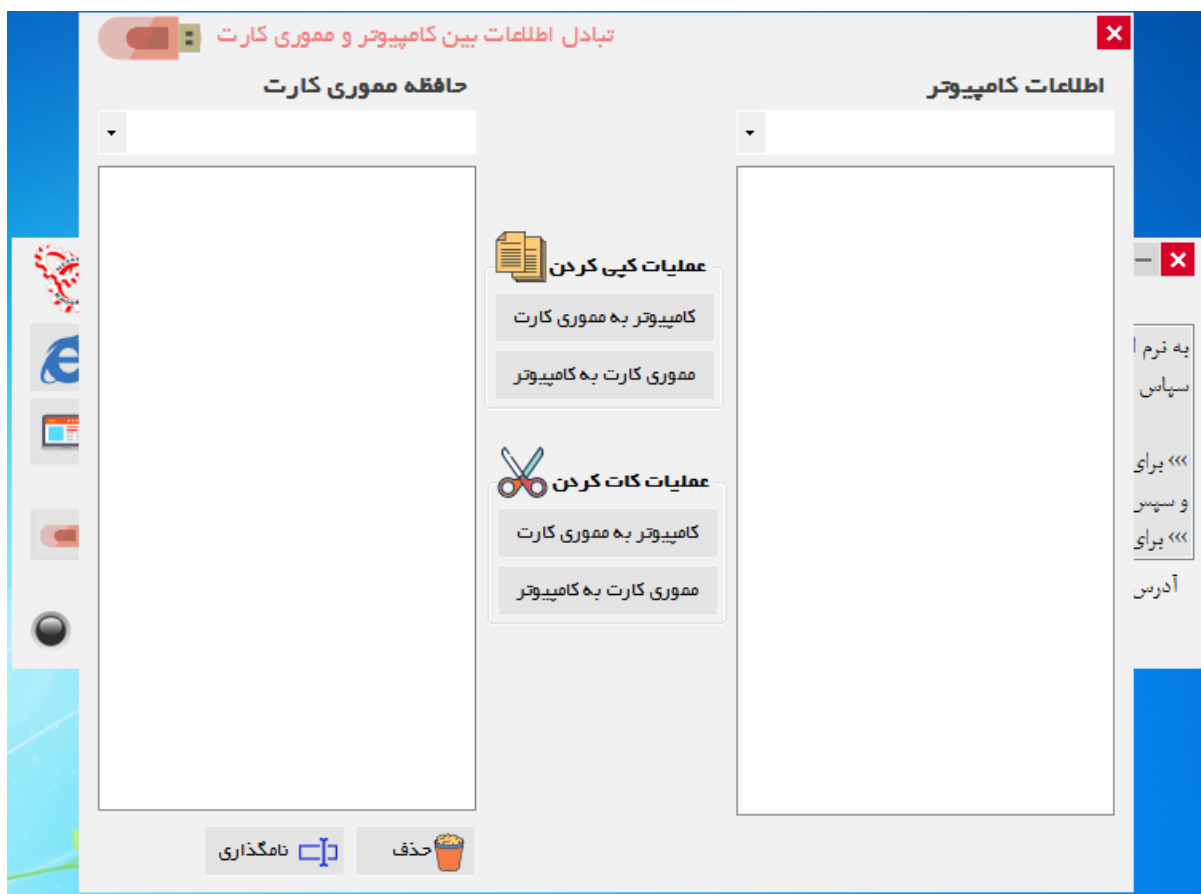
تبادل اطلاعات بین کامپیوتر و مموری کارت

اطلاعات کامپیوتر

حافظه مموری کارت

عملیات کپی کردن

کامپیوتر به مموری کارت

مموری کارت به کامپیوتر

عملیات کات کردن

کامپیوتر به مموری کارت

مموری کارت به کامپیوتر

حذف

نامگذاری

به نرم ا

سپاس

>>> برای

و سپس

>>> برای

آدرس